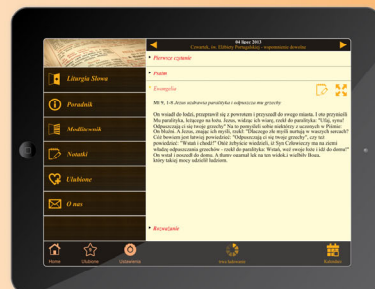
04 lipiec 2013
Czwartek, św. Elżbiety Portugalskiej - wspomnienie dowolne

Liturgia Słowa

Poradnik

Modlitewnik

Notatki

Ulubione

O nas

Pierwsze czytanie

Psalm

Ewangelia

Mt 9, 1-8 Jezus uzdrawia paralityka i odpuszcza mu grzechy

On wsiadł do łodzi, przeprawił się z powrotem i przyszedł do swego miasta. I oto przynieśli Mu paralityka, leżącego na łożu. Jezus, widząc ich wiarę, rzekł do paralityka: "Ufaj, synu! Odpuszczają ci się twoje grzechy." Na to pomyśleli sobie niektórzy z uczonych w Piśmie: "On bluźni. A Jezus, znając ich myśli, rzekł: "Dlaczego złe myśli nurtują w waszych sercach? Cóż bowiem jest łatwiej powiedzieć: "Odpuszczają ci się twoje grzechy", czy też powiedzieć: "Wstań i chodź!" Otóż żebyście wiedzieli, iż Syn Człowieczy ma na ziemi władzę odpuszczania grzechów - rzekł do paralityka: Wstań, weź swoje łoże i idź do domu!" On wstał i poszedł do domu. A tłumy zdumiały się na ten widok i wielbiły Boga, który takiej mocy udzielił ludziom.

Rozważanie

Home
Ulubione
Ustawienia
Kontaktowo
Kalendarz